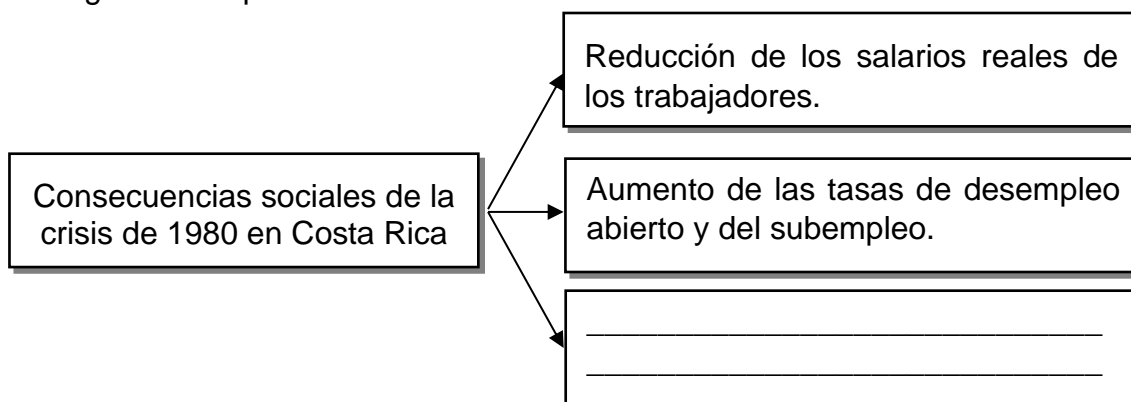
Consecuencias sociales de la crisis de 1980 en Costa Rica

Reducción de los salarios reales de los trabajadores.

Aumento de las tasas de desempleo abierto y del subempleo.

______________________________
______________________________